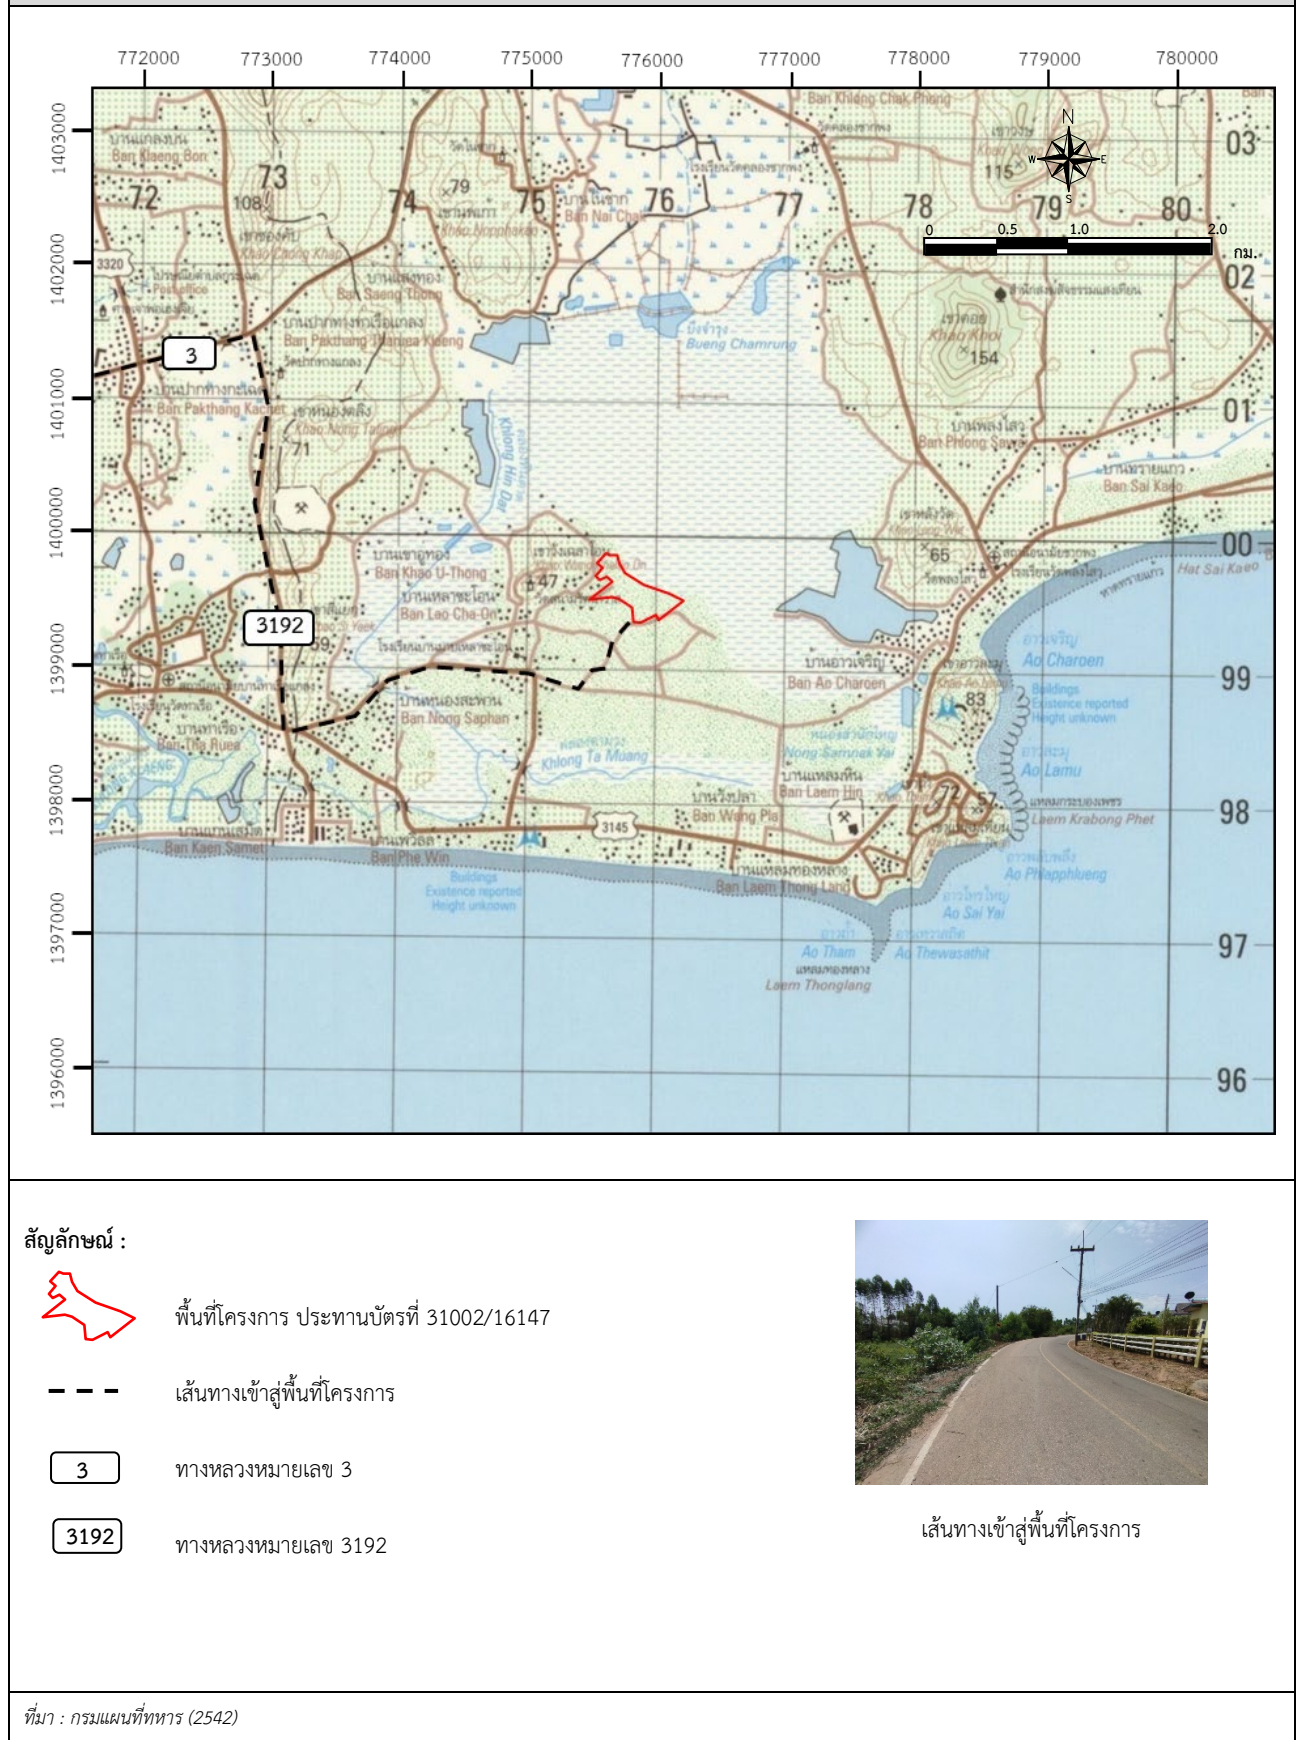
772000 773000 774000 775000 776000 777000 778000 779000 780000

1403000
1402000
1401000
1400000
1399000
1398000
1397000
1396000

72 73 74 75 76 77 78 79 80
03
02
01
00
99
98
97
96

N
W E
S

0 0.5 1.0 2.0
กม.

3
3192
3320
3145

Ban Klaeng Bon
Post office
Ban Saeng Thong
Ban Pakthang Thanua Klaeng
Ban Pakthang Kachet
Khao Nong Taloet
Ban Nai Chak
Bueng Chamrung
Khlong Hin Dan
Ban Khlong Chak Phong
Khao Khoi
154
115
Ban Phlong Sawai
Ban Sai Kaeo
Hat Sai Kaeo
Ban Khao U-Thong
Ban Lao Cha-On
47
65
Ban Ao Charoen
Ao Charoen
Buildings
Existence reported
Height unknown
83
Ao Lamu
Nong Samnak Yai
Ban Laem Hin
Ban Wang Pla
Laem Krabong Phet
Ao Phlapphlueng
Ban Nong Saphan
Khlong Ta Muang
Ban Tha Ruea
Ban Kaen Samet
Ban Phe Win
Buildings
Existence reported
Height unknown
Ban Laem Thong Lang
Ao Sai Yai
Ao Tham
Ao Thewasathit
Laem Thonglang
79
108
71
57

สัญลักษณ์ :

พื้นที่โครงการ ประทานบัตรที่ 31002/16147

เส้นทางเข้าสู่พื้นที่โครงการ

3 ทางหลวงหมายเลข 3

3192 ทางหลวงหมายเลข 3192

เส้นทางเข้าสู่พื้นที่โครงการ

ที่มา : กรมแผนที่ทหาร (2542)